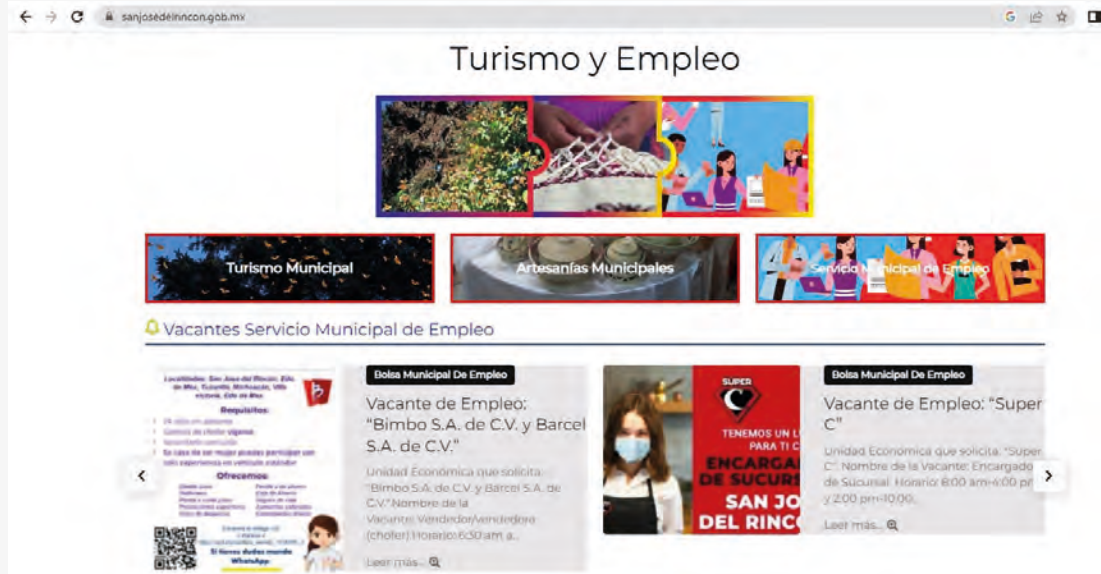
sanjosedelrincon.gob.mx

Turismo y Empleo

Turismo Municipal

Artesanías Municipales

Servicio Municipal de Empleo

Vacantes Servicio Municipal de Empleo

Localidades: San Jose del Rincón, Edo. de Mex, Tuxpan, Michoacán, Villa Victoria, Edo de Mex

Requisitos

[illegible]

Ofrecemos

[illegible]

Si tienes dudas manda WhatsApp

Bolsa Municipal De Empleo

Vacante de Empleo: "Bimbo S.A. de C.V. y Barcel S.A. de C.V."

Unidad Económica que solicita: "Bimbo S.A. de C.V. y Barcel S.A. de C.V." Nombre de la Vacante: Vendedor/vendedora (chofer) Horario: 6:30 am a...

Leer más...

SUPER C

TENEMOS UN L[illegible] PARA TI C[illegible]

ENCARGA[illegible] DE SUCUR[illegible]

SAN JO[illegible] DEL RINC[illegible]

Bolsa Municipal De Empleo

Vacante de Empleo: "Super C"

Unidad Económica que solicita: "Super C". Nombre de la Vacante: Encargado de Sucursal. Horario: 8:00 am-4:00 p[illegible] y 2:00 pm-10:00...

Leer más...